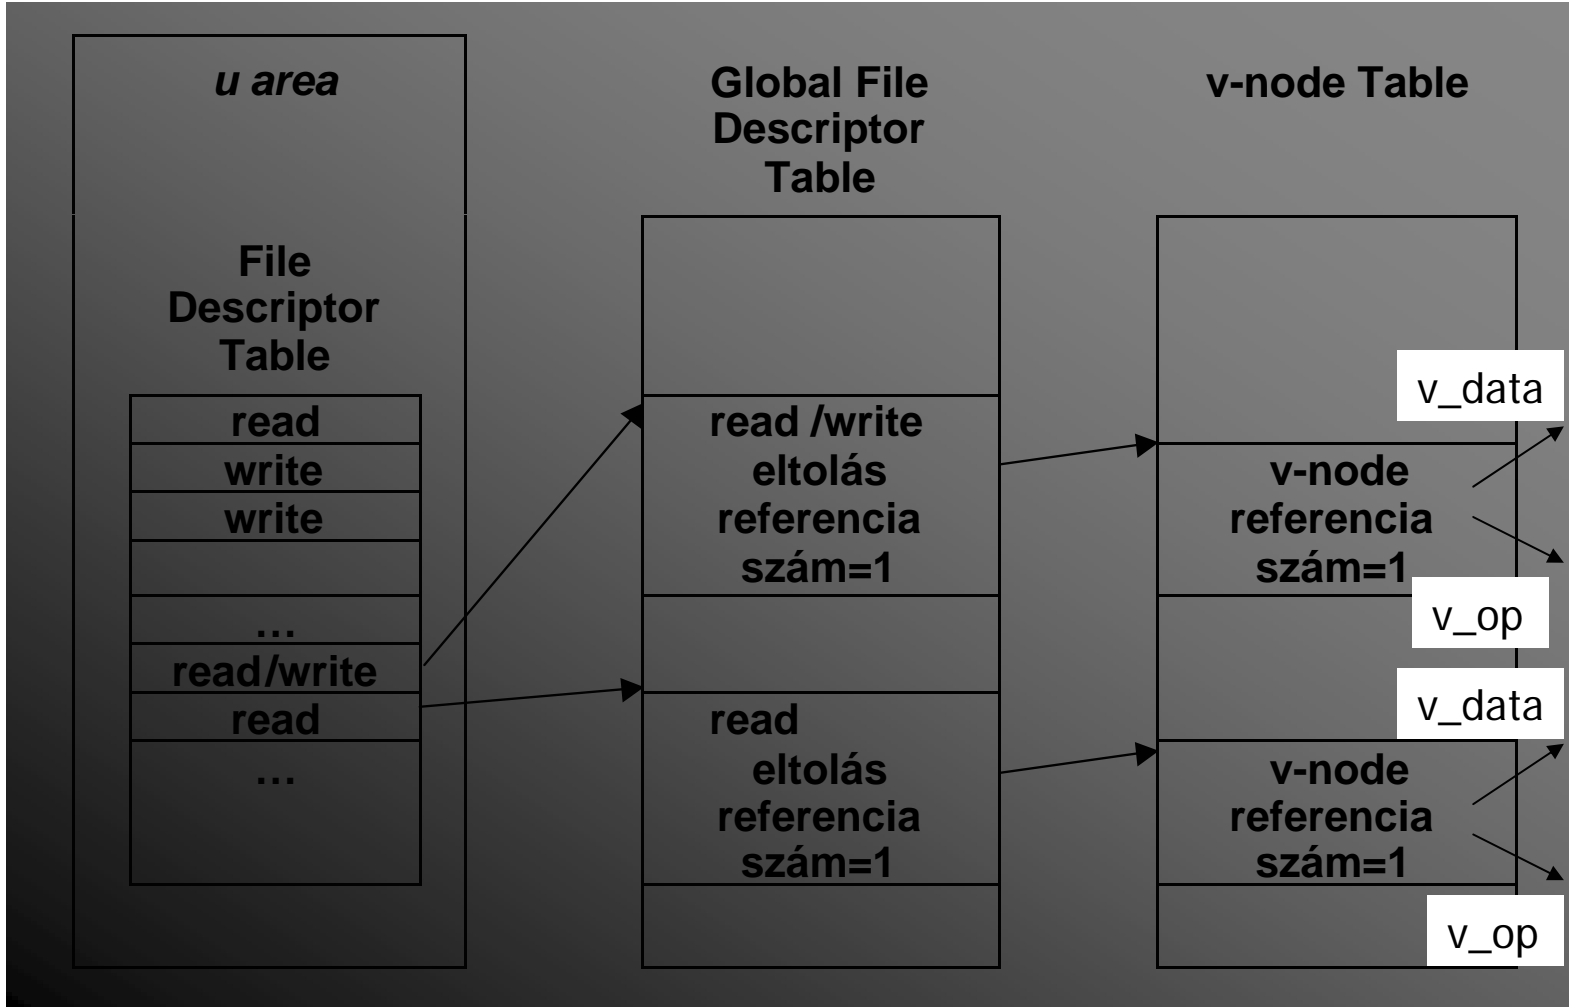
u area

File Descriptor Table

| read |
|---|
| write |
| write |
| |
| … |
| read/write |
| read |
| … |

Global File Descriptor Table

read /write
eltolás
referencia
szám=1

read
eltolás
referencia
szám=1

v-node Table

v_data

v-node
referencia
szám=1

v_op

v_data

v-node
referencia
szám=1

v_op